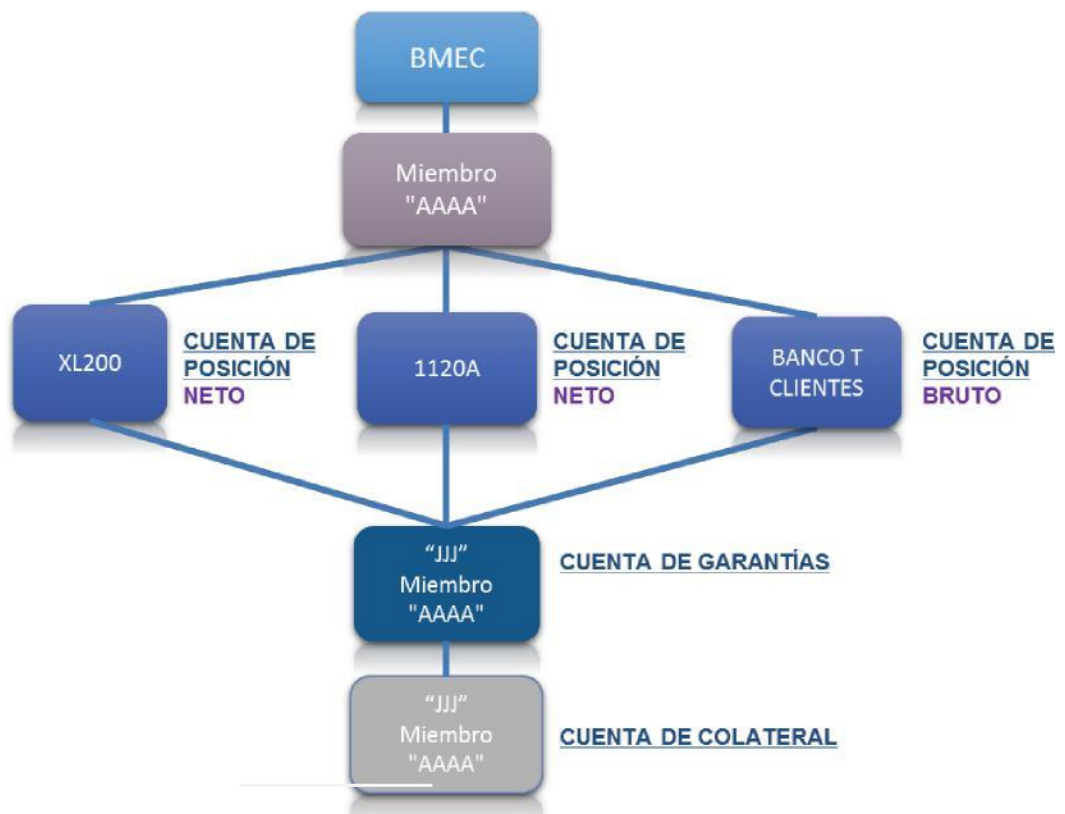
BMEC

Miembro "AAAA"

XL200

CUENTA DE POSICIÓN NETO

1120A

CUENTA DE POSICIÓN NETO

BANCO T CLIENTES

CUENTA DE POSICIÓN BRUTO

"JJJ" Miembro "AAAA"

CUENTA DE GARANTÍAS

"JJJ" Miembro "AAAA"

CUENTA DE COLATERAL